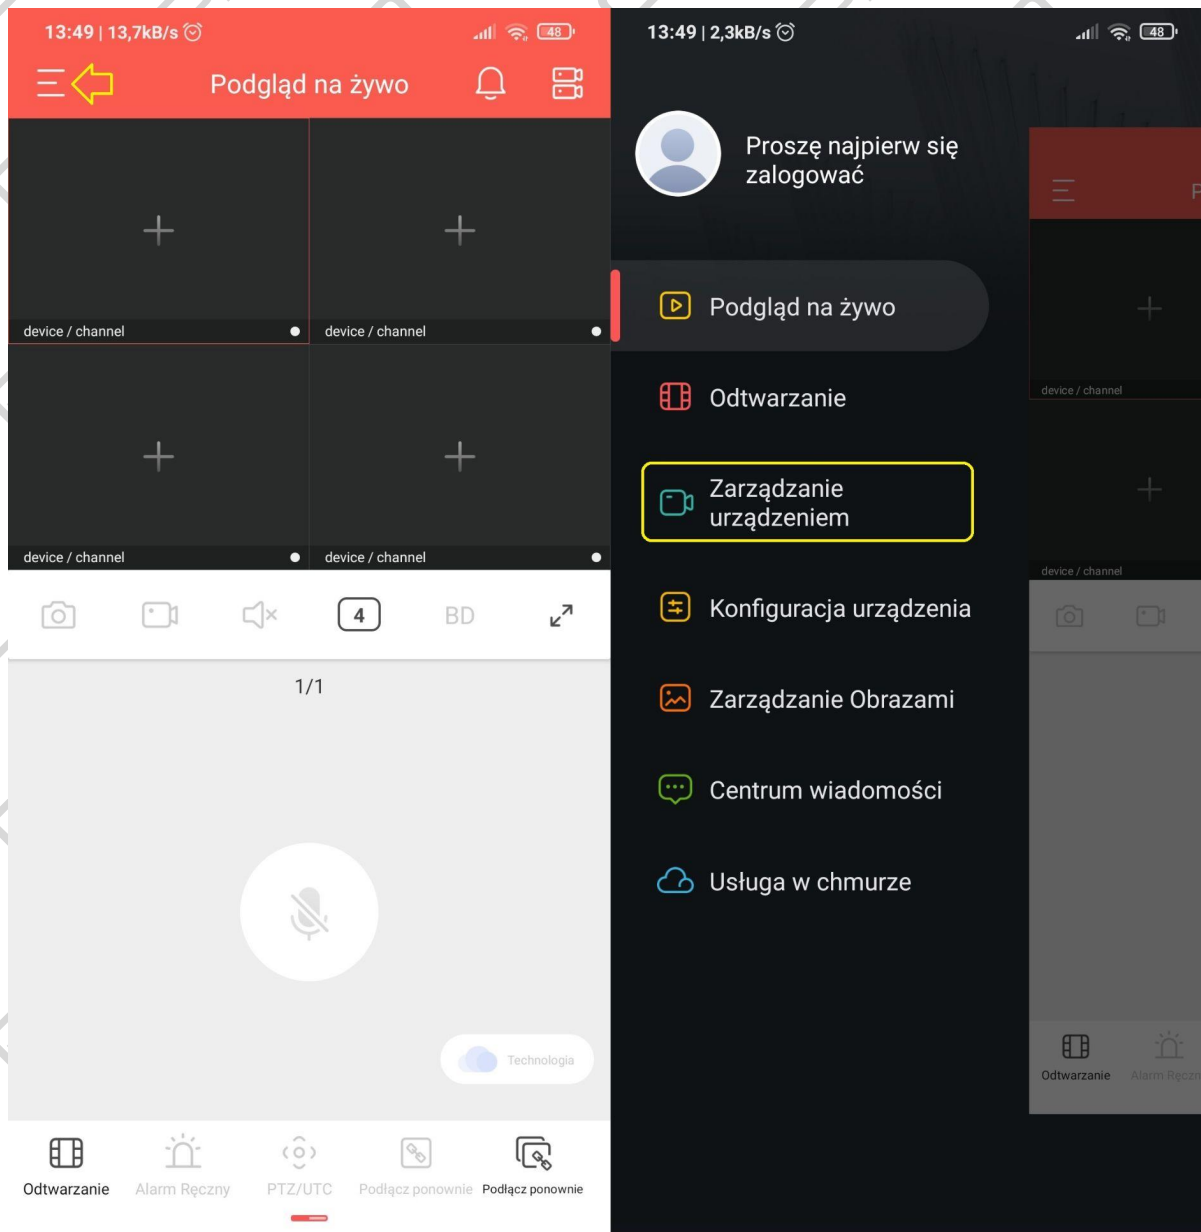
13:49 | 13,7kB/s

48

Podgląd na żywo

device / channel

device / channel

device / channel

device / channel

4

BD

1/1

Technologia

Odtwarzanie

Alarm Ręczny

PTZ/UTC

Podłącz ponownie

Podłącz ponownie

13:49 | 2,3kB/s

48

Proszę najpierw się zalogować

Podgląd na żywo

Odtwarzanie

Zarządzanie urządzeniem

Konfiguracja urządzenia

Zarządzanie Obrazami

Centrum wiadomości

Usługa w chmurze

device / channel

device / channel

Odtwarzanie

Alarm Ręczn